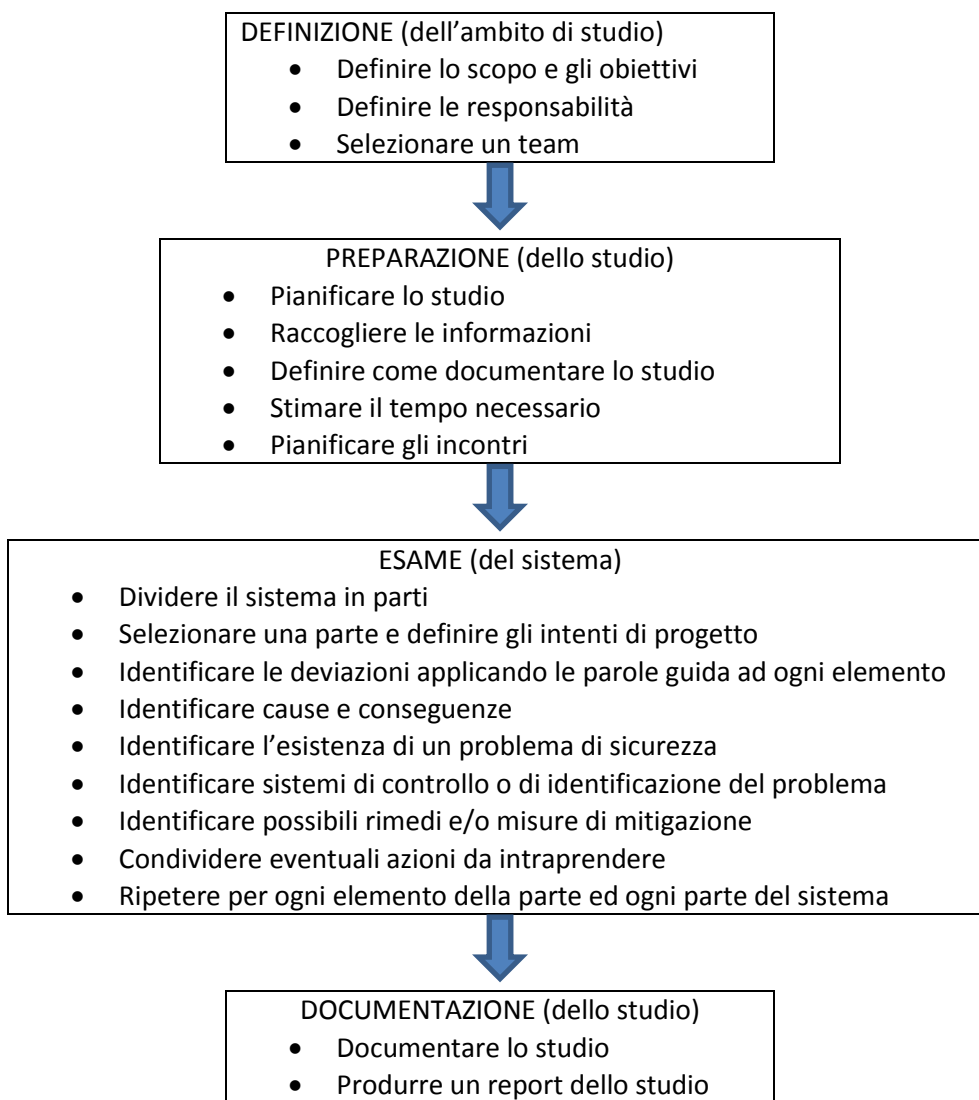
DEFINIZIONE (dell'ambito di studio)

- Definire lo scopo e gli obiettivi
- Definire le responsabilità
- Selezionare un team

PREPARAZIONE (dello studio)

- Pianificare lo studio
- Raccogliere le informazioni
- Definire come documentare lo studio
- Stimare il tempo necessario
- Pianificare gli incontri

ESAME (del sistema)

- Dividere il sistema in parti
- Selezionare una parte e definire gli intenti di progetto
- Identificare le deviazioni applicando le parole guida ad ogni elemento
- Identificare cause e conseguenze
- Identificare l'esistenza di un problema di sicurezza
- Identificare sistemi di controllo o di identificazione del problema
- Identificare possibili rimedi e/o misure di mitigazione
- Condividere eventuali azioni da intraprendere
- Ripetere per ogni elemento della parte ed ogni parte del sistema

DOCUMENTAZIONE (dello studio)

- Documentare lo studio
- Produrre un report dello studio